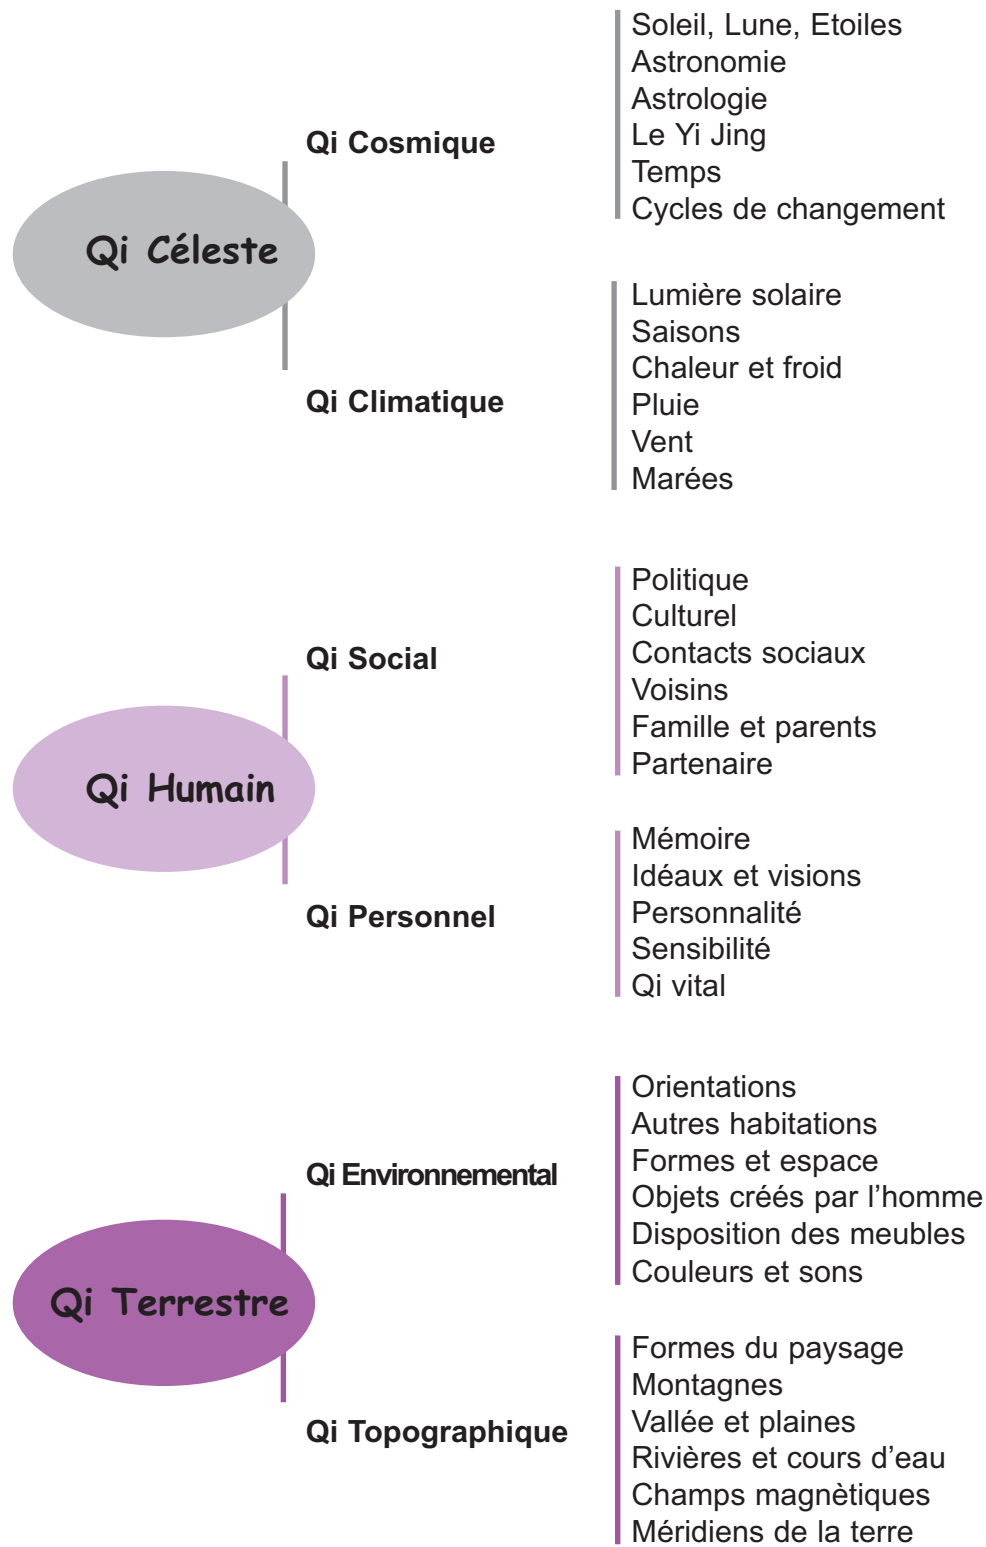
Qi Céleste

Qi Cosmique

Soleil, Lune, Etoiles
Astronomie
Astrologie
Le Yi Jing
Temps
Cycles de changement

Qi Climatique

Lumière solaire
Saisons
Chaleur et froid
Pluie
Vent
Marées

Qi Humain

Qi Social

Politique
Culturel
Contacts sociaux
Voisins
Famille et parents
Partenaire

Qi Personnel

Mémoire
Idéaux et visions
Personnalité
Sensibilité
Qi vital

Qi Terrestre

Qi Environnemental

Orientations
Autres habitations
Formes et espace
Objets créés par l'homme
Disposition des meubles
Couleurs et sons

Qi Topographique

Formes du paysage
Montagnes
Vallée et plaines
Rivières et cours d'eau
Champs magnètiques
Méridiens de la terre